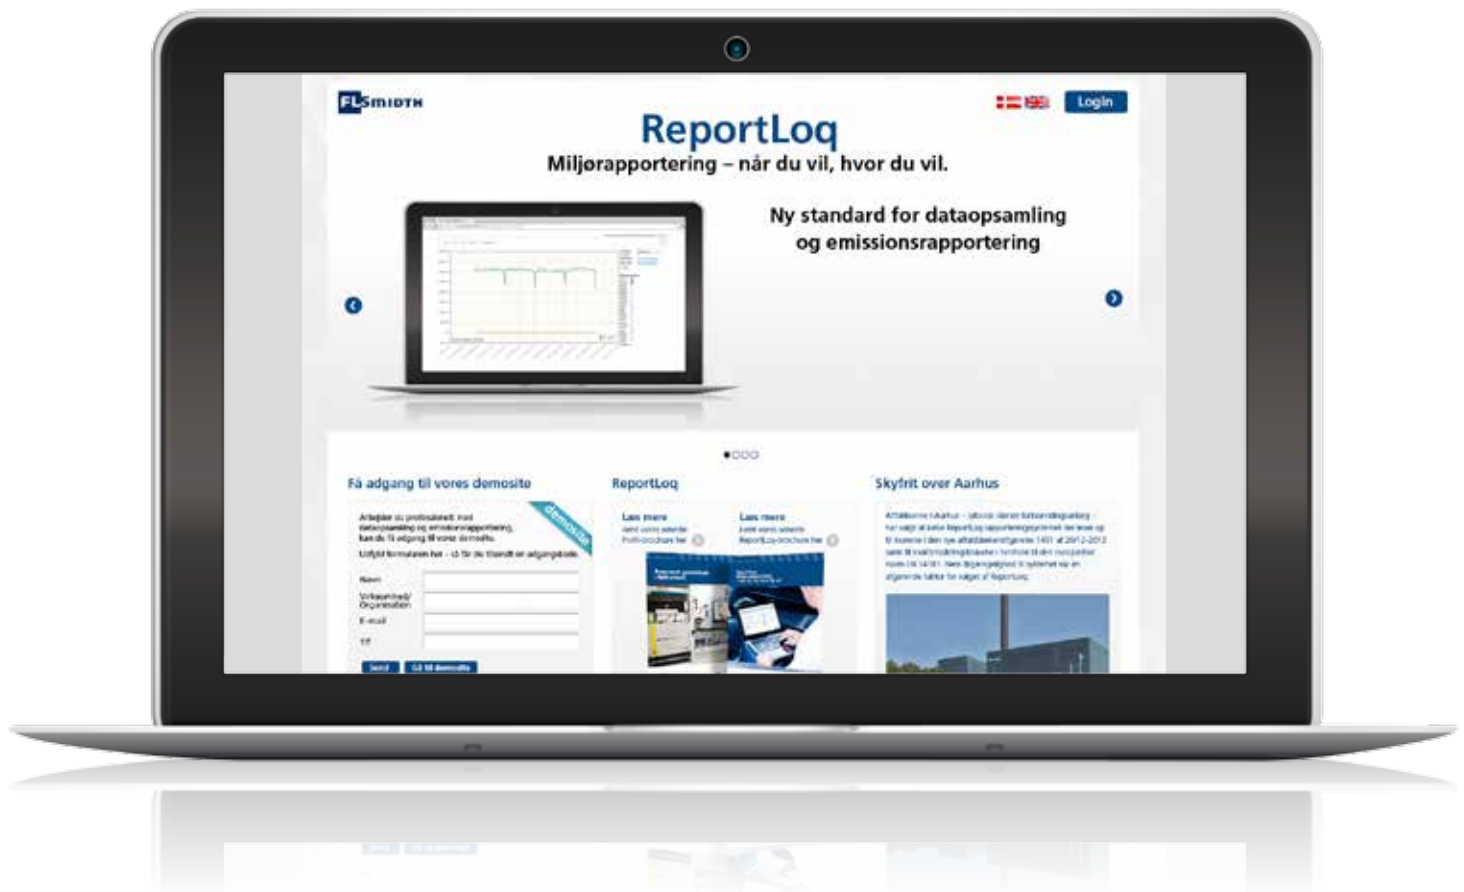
FLSmidth

Login

ReportLoq

Miljørapportering – når du vil, hvor du vil.

Ny standard for dataopsamling og emissionsrapportering

Få adgang til vores demosite

demosite

Arbejder du professionelt med dataopsamling og emissionsrapportering, kan du få adgang til vores demosite.

Udfyld formularen her – så får du tilsendt en adgangskode.

Navn

Virksomhed/ Organisation

E-mail

Tlf

Send

Gå til demosite

ReportLoq

Læs mere

Læs mere

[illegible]

Skyfrit over Aarhus

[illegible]